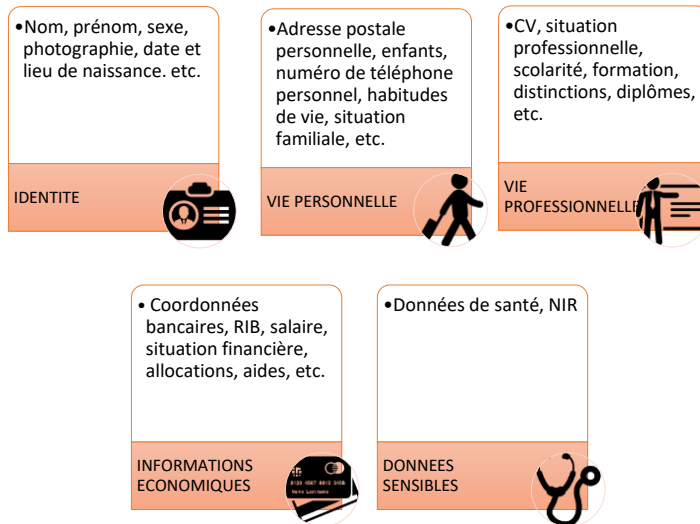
•Nom, prénom, sexe, photographie, date et lieu de naissance. etc.

IDENTITE

•Adresse postale personnelle, enfants, numéro de téléphone personnel, habitudes de vie, situation familiale, etc.

VIE PERSONNELLE

•CV, situation professionnelle, scolarité, formation, distinctions, diplômes, etc.

VIE PROFESSIONNELLE

• Coordonnées bancaires, RIB, salaire, situation financière, allocations, aides, etc.

INFORMATIONS ECONOMIQUES

•Données de santé, NIR

DONNEES SENSIBLES